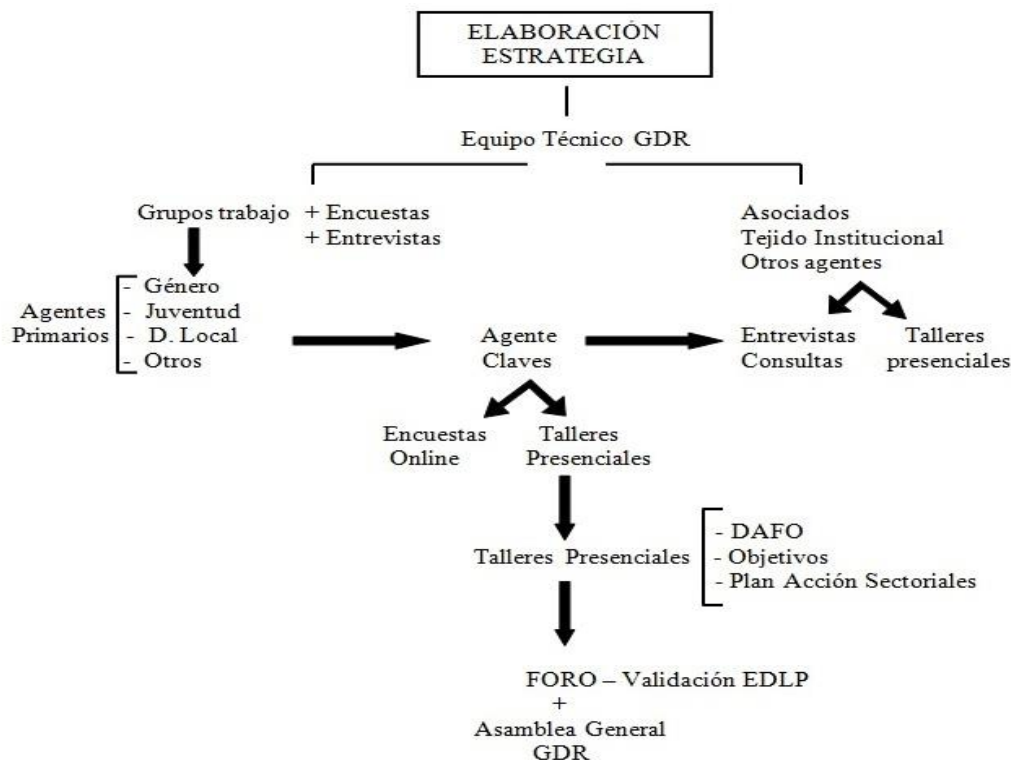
ELABORACIÓN ESTRATEGIA

Equipo Técnico GDR

Grupos trabajo + Encuestas
+ Entrevistas

Agentes Primarios
- Género
- Juventud
- D. Local
- Otros

Agente Claves

Encuestas Online

Talleres Presenciales

Talleres Presenciales

- DAFO
- Objetivos
- Plan Acción Sectoriales

FORO – Validación EDLP
+
Asamblea General GDR

Asociados
Tejido Institucional
Otros agentes

Entrevistas Consultas

Talleres presenciales